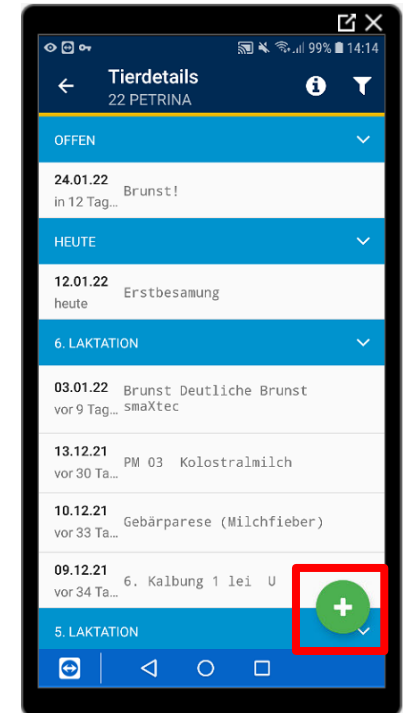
99% 14:14

Tierdetails
22 PETRINA

OFFEN

24.01.22
in 12 Tag...
Brunst!

HEUTE

12.01.22
heute
Erstbesamung

6. LAKTATION

03.01.22
vor 9 Tag...
Brunst Deutliche Brunst smaXtec

13.12.21
vor 30 Ta...
PM 03 Kolostralmilch

10.12.21
vor 33 Ta...
Gebärparese (Milchfieber)

09.12.21
vor 34 Ta...
6. Kalbung 1 lei U

5. LAKTATION

+